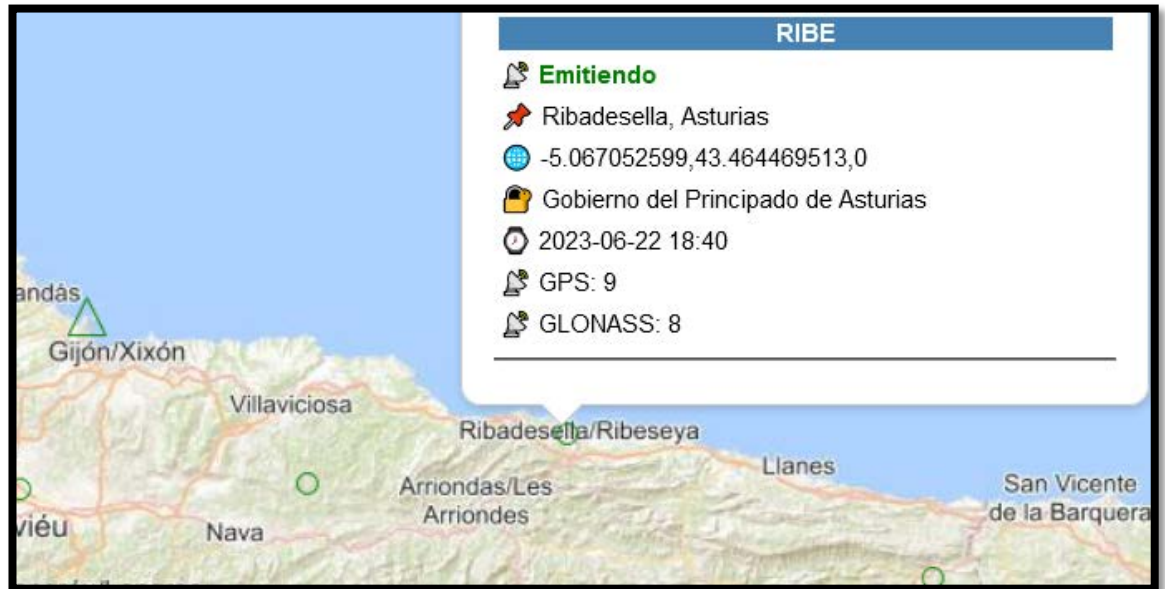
RIBE

Emitiendo

Ribadesella, Asturias

-5.067052599,43.464469513,0

Gobierno del Principado de Asturias

2023-06-22 18:40

GPS: 9

GLONASS: 8

andás

Gijón/Xixón

Villaviciosa

Ribadesella/Ribeseya

Llanes

San Vicente de la Barquera

Arriondas/Les Arriondes

viéu

Nava